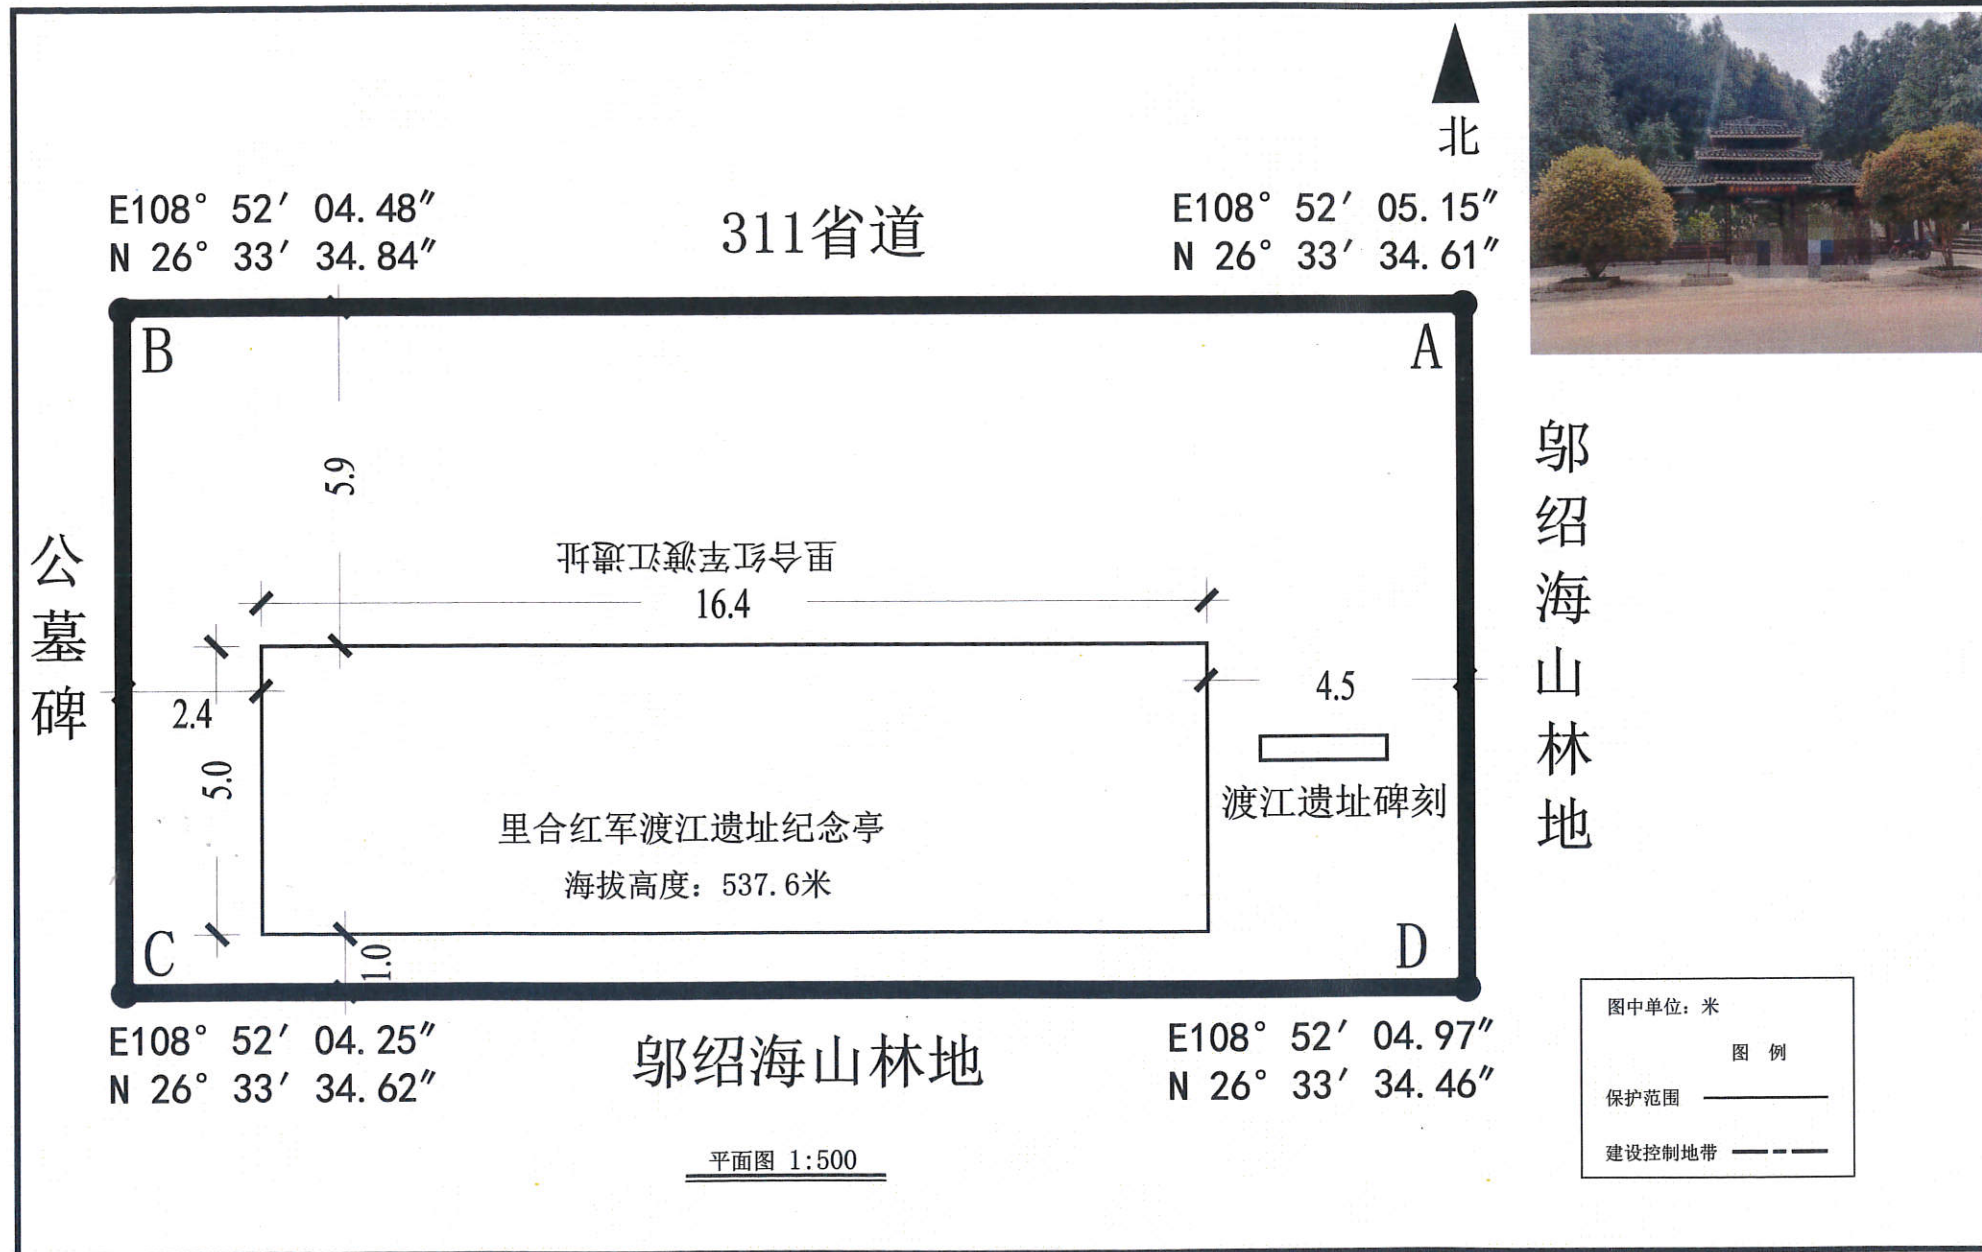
北

E108° 52′ 04.48″
N 26° 33′ 34.84″

311省道

E108° 52′ 05.15″
N 26° 33′ 34.61″

B

A

5.9

里合红军渡江遗址

16.4

公墓碑

邬绍海山林地

2.4

4.5

5.0

渡江遗址碑刻

里合红军渡江遗址纪念亭
海拔高度：537.6米

C

1.0

D

E108° 52′ 04.25″
N 26° 33′ 34.62″

邬绍海山林地

E108° 52′ 04.97″
N 26° 33′ 34.46″

图中单位：米
图 例
保护范围
建设控制地带

平面图 1:500